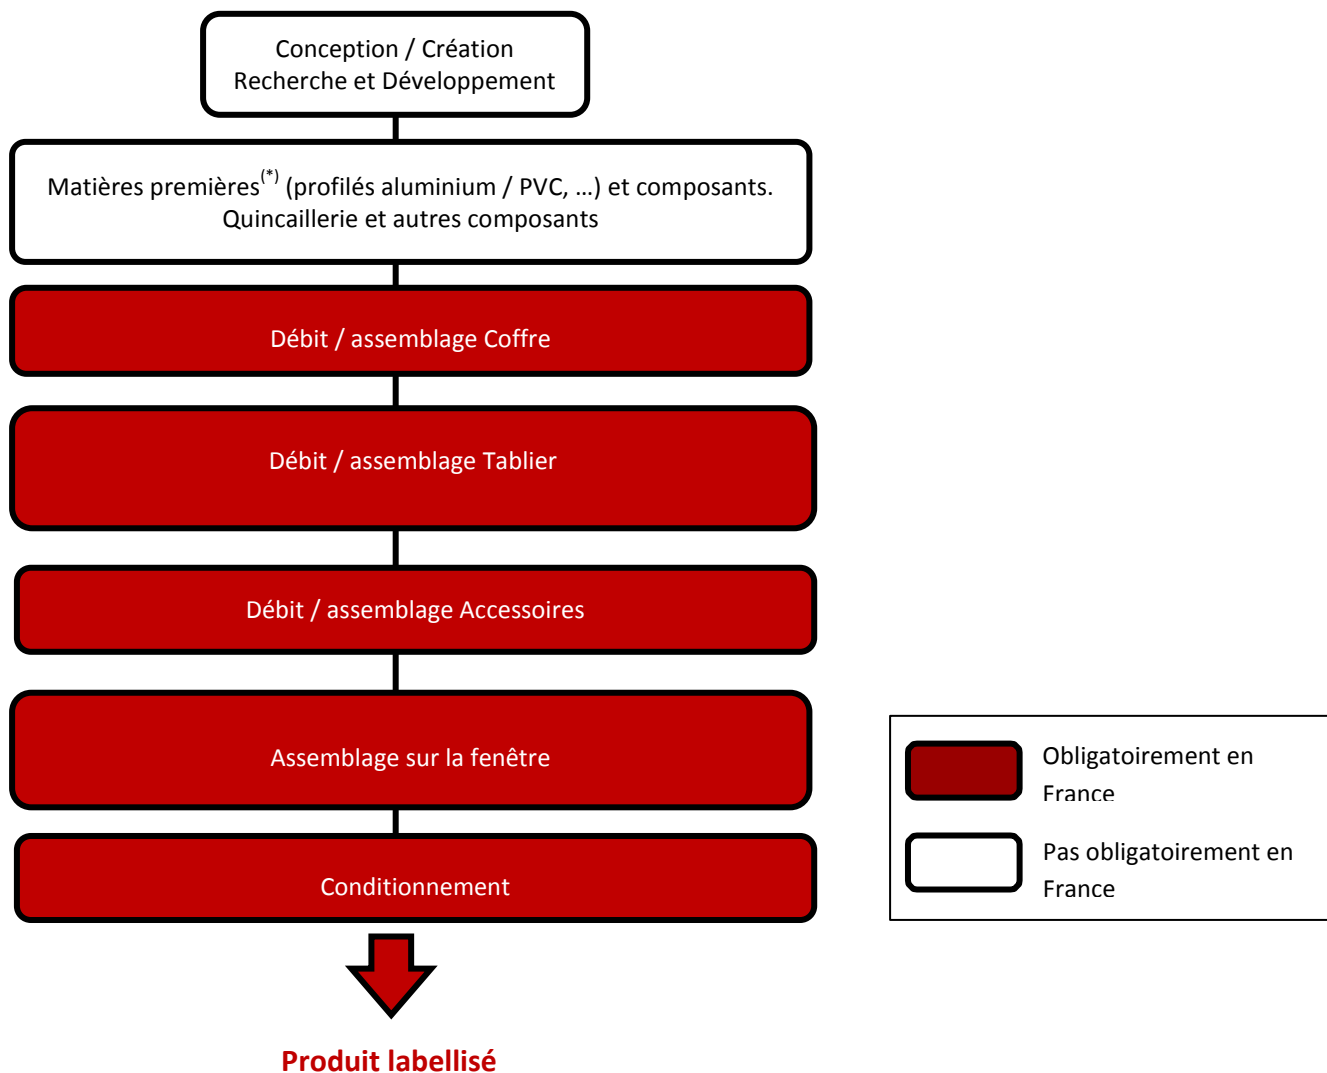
Conception / Création
Recherche et Développement

Matières premières$^{(*)}$ (profilés aluminium / PVC, …) et composants.
Quincaillerie et autres composants

Débit / assemblage Coffre

Débit / assemblage Tablier

Débit / assemblage Accessoires

Assemblage sur la fenêtre

Conditionnement

Produit labellisé

Obligatoirement en France

Pas obligatoirement en France